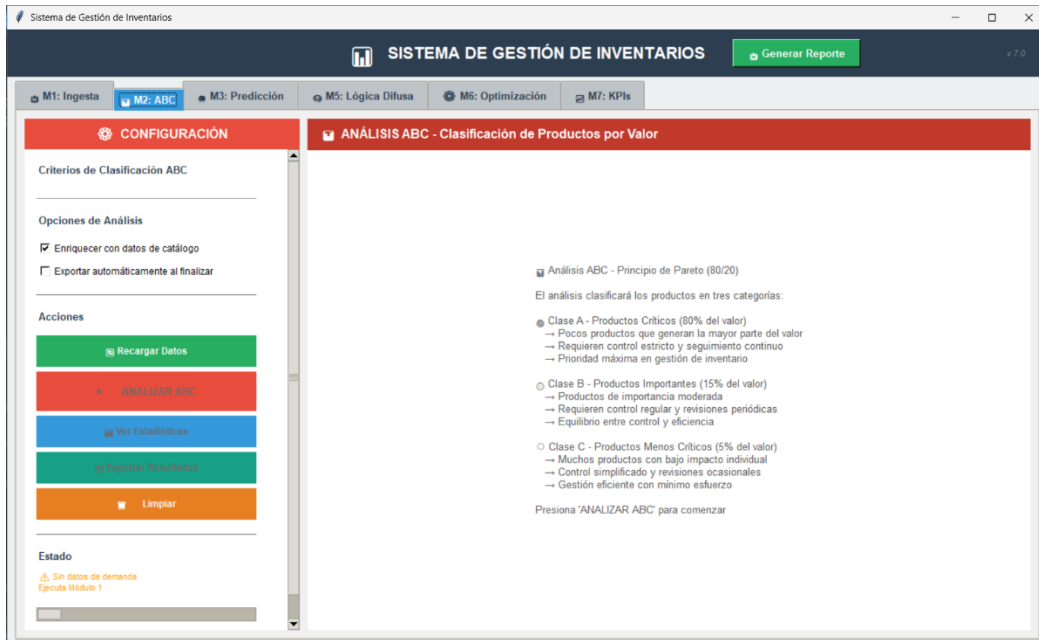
Sistema de Gestión de Inventarios

SISTEMA DE GESTIÓN DE INVENTARIOS

Generar Reporte

v 7.0

M1: Ingesta | M2: ABC | M3: Predicción | M5: Lógica Difusa | M6: Optimización | M7: KPIs

CONFIGURACIÓN

Criterios de Clasificación ABC

Opciones de Análisis

Enriquecer con datos de catálogo

Exportar automáticamente al finalizar

Acciones

Recargar Datos

ANALIZAR ABC

Ver Estadísticas

Exportar Resultados

Limpiar

Estado

Sin datos de demanda
Ejecuta Módulo 1

ANÁLISIS ABC - Clasificación de Productos por Valor

Análisis ABC - Principio de Pareto (80/20)

El análisis clasificará los productos en tres categorías:

Clase A - Productos Críticos (80% del valor)
→ Pocos productos que generan la mayor parte del valor
→ Requieren control estricto y seguimiento continuo
→ Prioridad máxima en gestión de inventario

Clase B - Productos Importantes (15% del valor)
→ Productos de importancia moderada
→ Requieren control regular y revisiones periódicas
→ Equilibrio entre control y eficiencia

Clase C - Productos Menos Críticos (5% del valor)
→ Muchos productos con bajo impacto individual
→ Control simplificado y revisiones ocasionales
→ Gestión eficiente con mínimo esfuerzo

Presiona 'ANALIZAR ABC' para comenzar